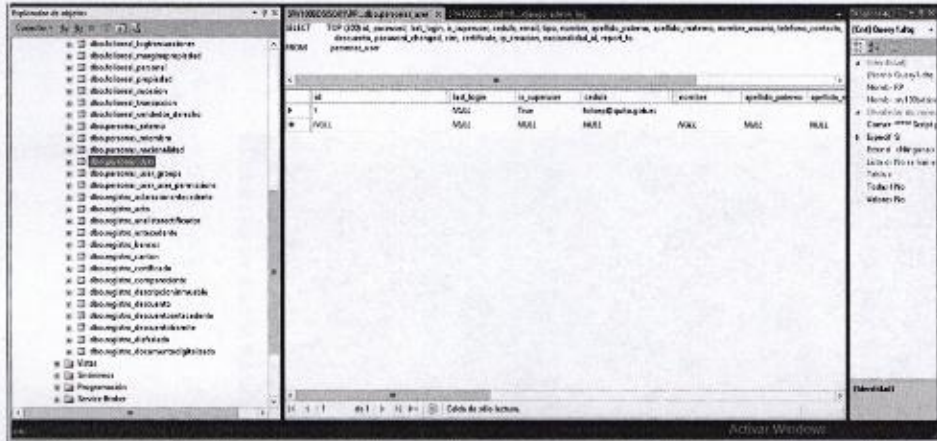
Explorador de objetos

Conectar

dbo.bdlocal_logincasosions
dbo.bdlocal_mapping.entidad
dbo.bdlocal_personal
dbo.bdlocal_propiedad
dbo.bdlocal_recurso
dbo.bdlocal_transaccion
dbo.bdlocal_vendedor_derecho
dbo.persona_externo
dbo.persona_miembro
dbo.persona_nacionalidad
dbo.persona_user
dbo.persona_user_groups
dbo.persona_user_user_permissions
dbo.registro_aclaracionderecho
dbo.registro_acto
dbo.registro_analisisconflicto
dbo.registro_antecedente
dbo.registro_bienes
dbo.registro_cartas
dbo.registro_certificado
dbo.registro_comparecientes
dbo.registro_descripcion
dbo.registro_descuento
dbo.registro_documentoantecedente
dbo.registro_documentodelnote
dbo.registro_disfrutado
dbo.registro_documentodigitalizado
Vistas
Sinónimos
Programación
Service Broker

SELECT TOP (200) id, password, last_login, is_superuser, cedula, email, tipo, nombre, apellido_paterno, apellido_materno, nombre_usuario, telefono_contacto, descuento, password_changed, rim, certificado, ip_creacion, nacionalidad_id, report_to
FROM persona_user

| | id | last_login | is_superuser | cedula | nombre | apellido_paterno | apellido_m |
|---|---|---|---|---|---|---|---|
| ▶ | 1 | NULL | True | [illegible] | | | |
| * | NULL | NULL | NULL | NULL | NULL | NULL | NULL |

de 1 | Celda de sólo lectura.

(Con) Query Editor
Nombre
Identidad

Activar Windows